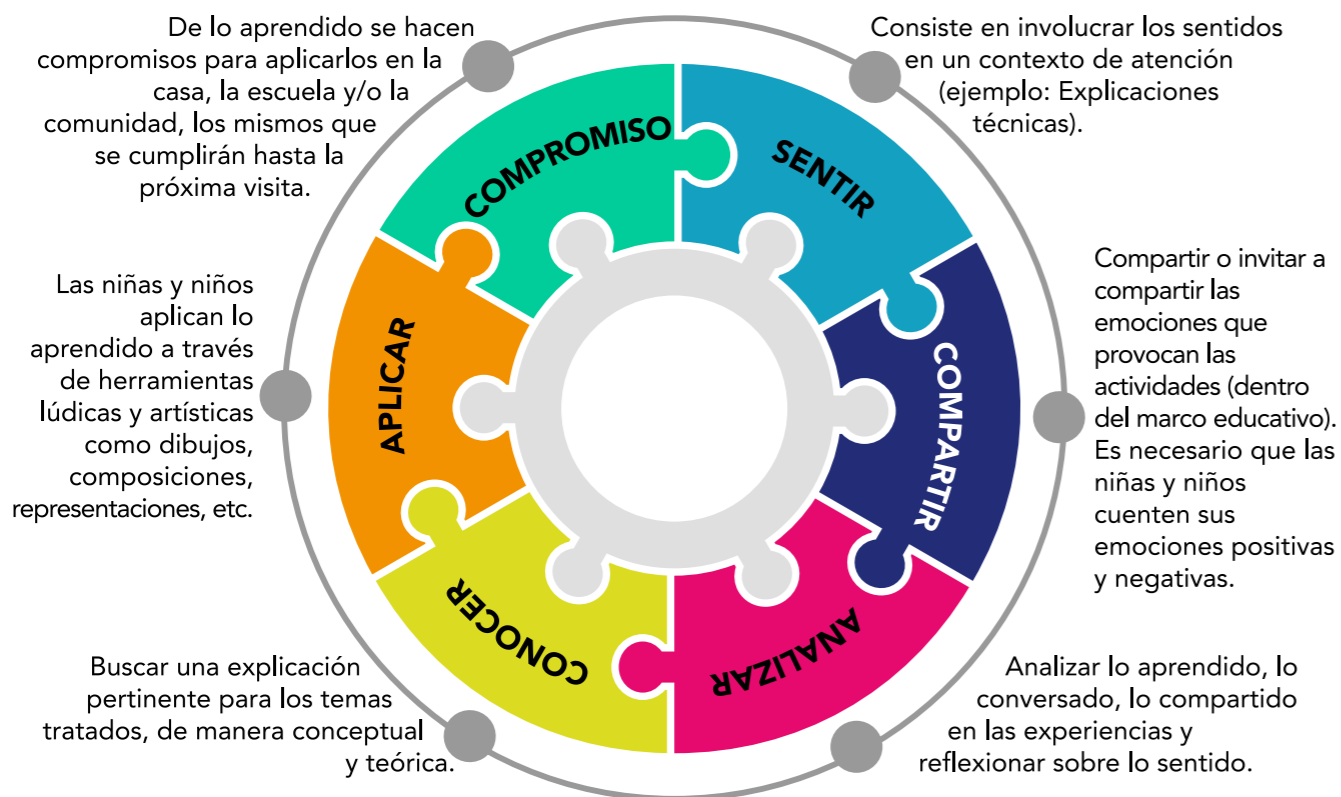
De lo aprendido se hacen compromisos para aplicarlos en la casa, la escuela y/o la comunidad, los mismos que se cumplirán hasta la próxima visita.

Consiste en involucrar los sentidos en un contexto de atención (ejemplo: Explicaciones técnicas).

COMPROMISO

SENTIR

Las niñas y niños aplican lo aprendido a través de herramientas lúdicas y artísticas como dibujos, composiciones, representaciones, etc.

APLICAR

COMPARTIR

Compartir o invitar a compartir las emociones que provocan las actividades (dentro del marco educativo). Es necesario que las niñas y niños cuenten sus emociones positivas y negativas.

CONOCER

ANALIZAR

Buscar una explicación pertinente para los temas tratados, de manera conceptual y teórica.

Analizar lo aprendido, lo conversado, lo compartido en las experiencias y reflexionar sobre lo sentido.